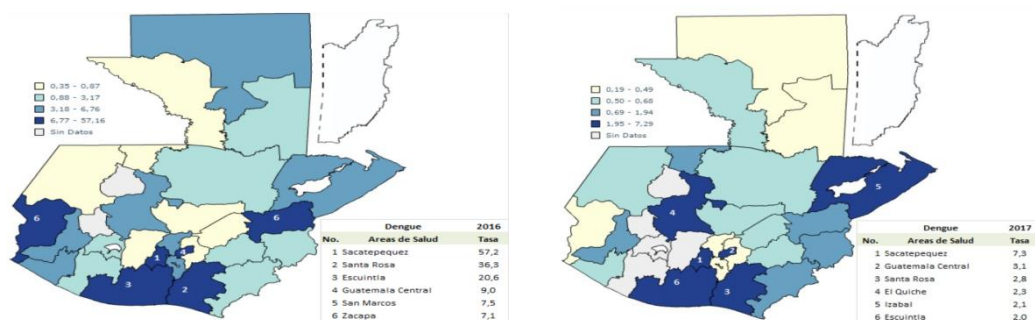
0,35 - 0,87
0,88 - 3,17
3,18 - 6,76
6,77 - 57,16
Sin Datos

6
6
1
3
2

| Dengue | | 2016 |
|---|---|---|
| No. | Areas de Salud | Tasa |
| 1 | Sacatepequez | 57,2 |
| 2 | Santa Rosa | 36,3 |
| 3 | Escuintla | 20,6 |
| 4 | Guatemala Central | 9,0 |
| 5 | San Marcos | 7,5 |
| 6 | Zacapa | 7,1 |

0,19 - 0,49
0,50 - 0,68
0,69 - 1,94
1,95 - 7,29
Sin Datos

5
4
1
2
6
3

| Dengue | | 2017 |
|---|---|---|
| No. | Areas de Salud | Tasa |
| 1 | Sacatepequez | 7,3 |
| 2 | Guatemala Central | 3,1 |
| 3 | Santa Rosa | 2,8 |
| 4 | El Quiche | 2,3 |
| 5 | Izabal | 2,1 |
| 6 | Escuintla | 2,0 |